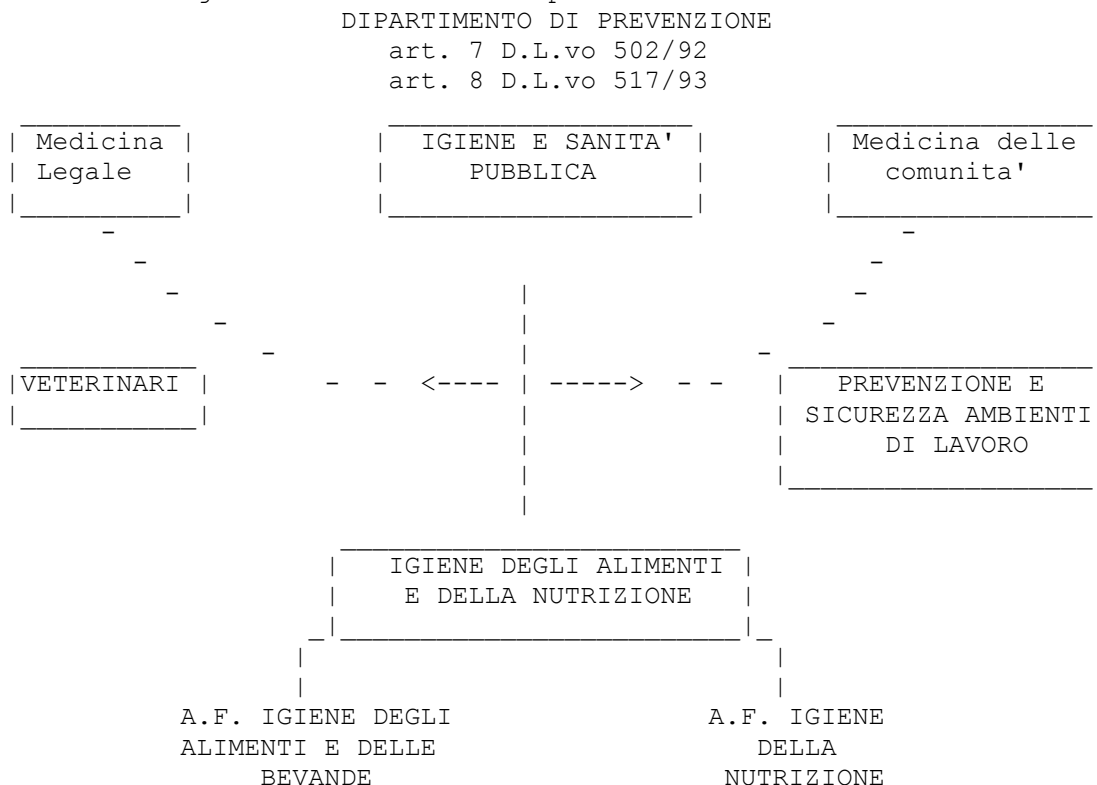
DIPARTIMENTO DI PREVENZIONE
art. 7 D.L.vo 502/92
art. 8 D.L.vo 517/93

Medicina Legale

IGIENE E SANITA' PUBBLICA

Medicina delle comunita'

VETERINARI

PREVENZIONE E SICUREZZA AMBIENTI DI LAVORO

IGIENE DEGLI ALIMENTI E DELLA NUTRIZIONE

A.F. IGIENE DEGLI ALIMENTI E DELLE BEVANDE

A.F. IGIENE DELLA NUTRIZIONE